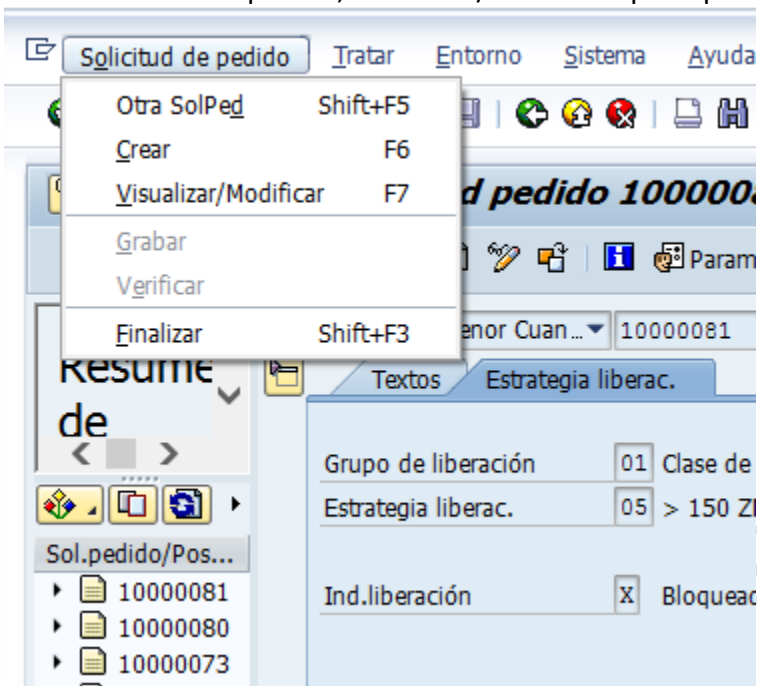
Solicitud de pedido Tratar Entorno Sistema Ayuda

Otra SolPed Shift+F5
Crear F6
Visualizar/Modificar F7
Grabar
Verificar
Finalizar Shift+F3

d pedido 100000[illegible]

Param

enor Cuan... 10000081

Resume de

Textos Estrategia liberac.

Grupo de liberación 01 Clase de
Estrategia liberac. 05 > 150 Z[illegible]

Ind.liberación X Bloquea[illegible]

Sol.pedido/Pos...
10000081
10000080
10000073